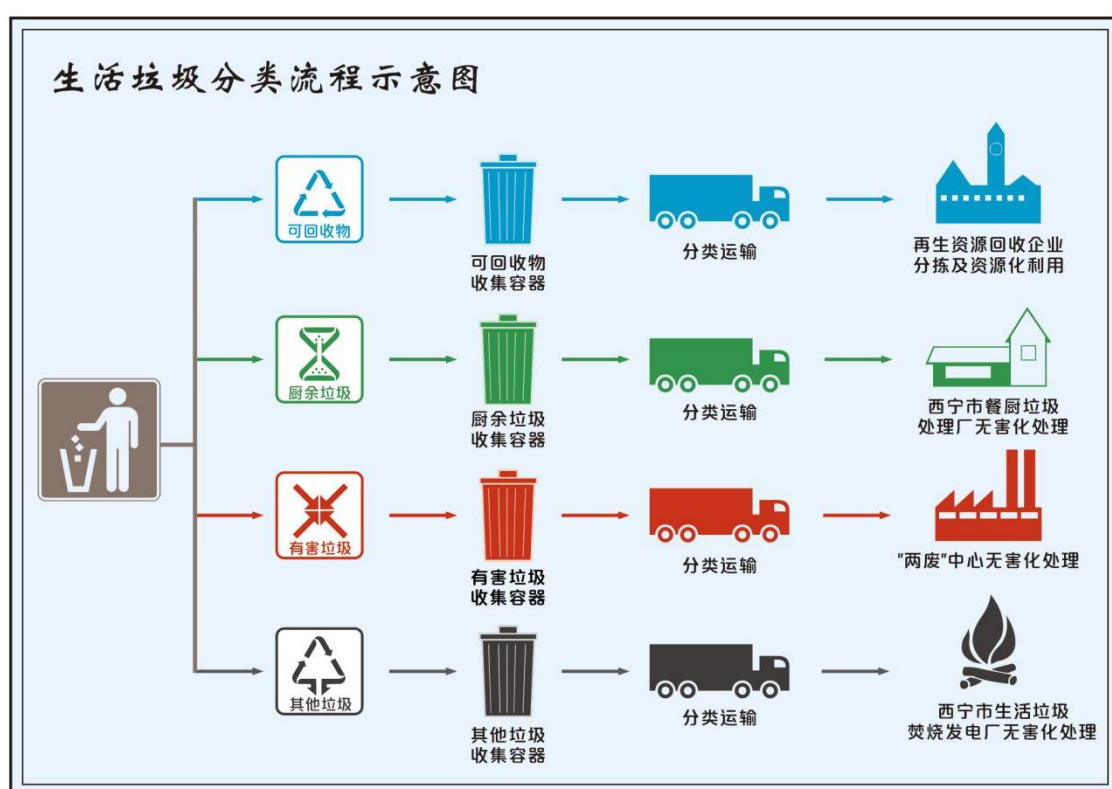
生活垃圾分类流程示意图

可回收物
可回收物收集容器
分类运输
再生资源回收企业分拣及资源化利用

厨余垃圾
厨余垃圾收集容器
分类运输
西宁市餐厨垃圾处理厂无害化处理

有害垃圾
有害垃圾收集容器
分类运输
"两废"中心无害化处理

其他垃圾
其他垃圾收集容器
分类运输
西宁市生活垃圾焚烧发电厂无害化处理